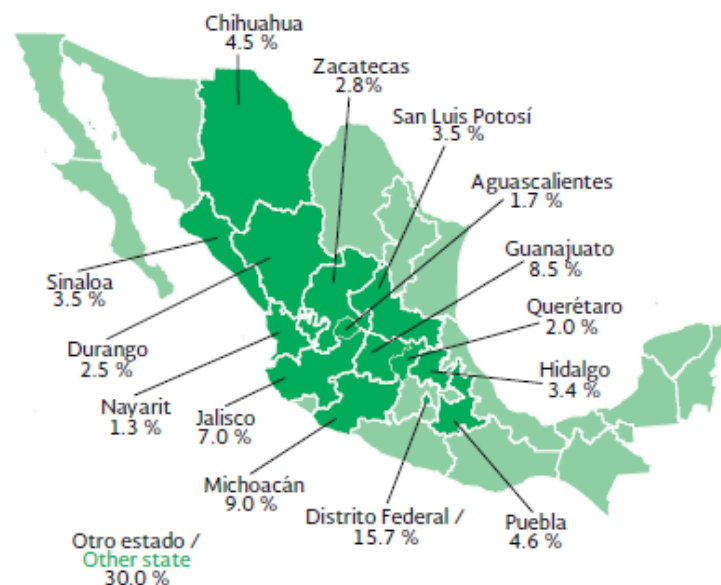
Chihuahua
4.5 %

Zacatecas
2.8%

San Luis Potosí
3.5 %

Aguascalientes
1.7 %

Guanajuato
8.5 %

Querétaro
2.0 %

Hidalgo
3.4 %

Sinaloa
3.5 %

Durango
2.5 %

Nayarit
1.3 %

Jalisco
7.0 %

Michoacán
9.0 %

Distrito Federal /
15.7 %

Puebla
4.6 %

Otro estado /
Other state
30.0 %